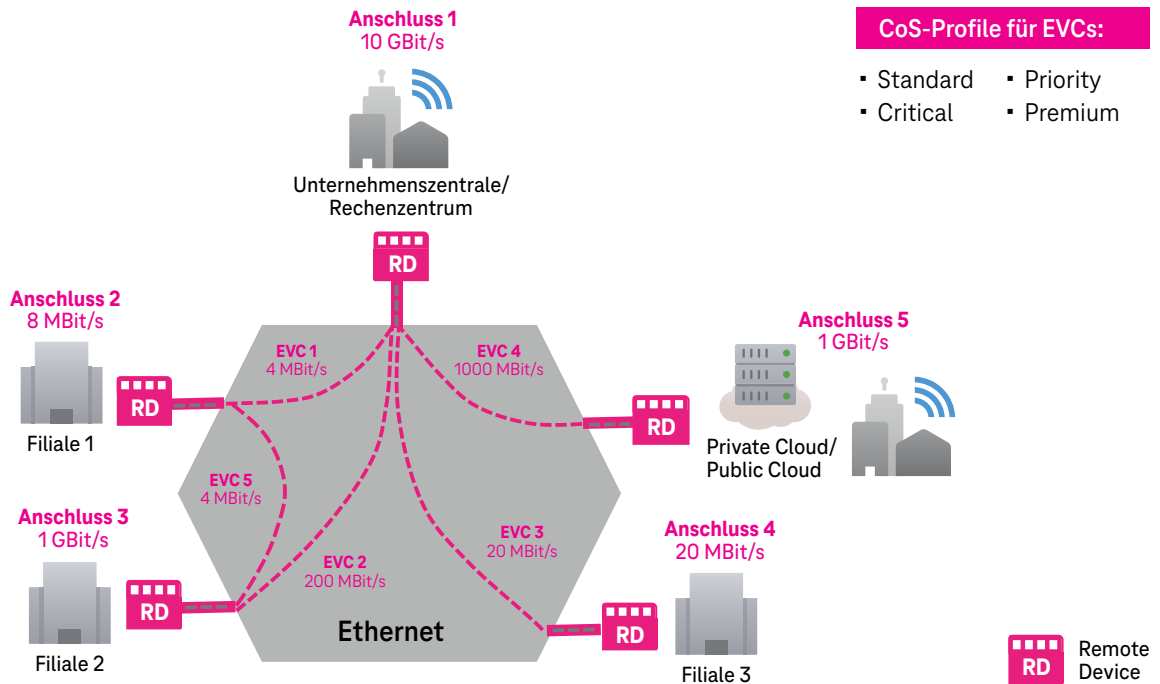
Anschluss 1
10 GBit/s

CoS-Profile für EVCs:

- Standard
- Priority
- Critical
- Premium

Unternehmenszentrale/ Rechenzentrum

RD

Anschluss 2
8 MBit/s

RD

Filiale 1

EVC 1
4 MBit/s

EVC 4
1000 MBit/s

Anschluss 5
1 GBit/s

RD

Private Cloud/ Public Cloud

EVC 5
4 MBit/s

Anschluss 3
1 GBit/s

RD

Filiale 2

EVC 2
200 MBit/s

EVC 3
20 MBit/s

Anschluss 4
20 MBit/s

RD

Filiale 3

Ethernet

RD Remote Device